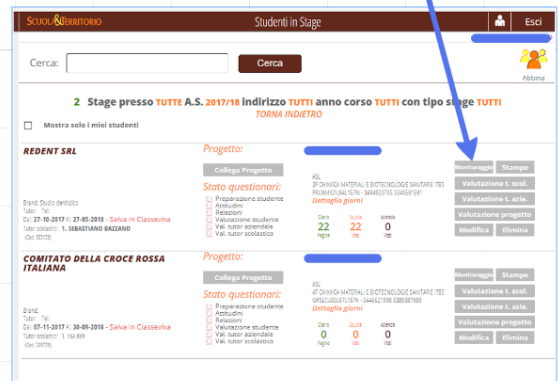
SCUOLA&TERRITORIO

Studenti in Stage

Esci

Cerca:

Cerca

Abbina

2 Stage presso TUTTE A.S. 2017/18 indirizzo TUTTI anno corso TUTTI con tipo stage TUTTI

TORNA INDIETRO

Mostra solo i miei studenti

REDENT SRL

Brand: Studio dentistico
Tutor: Tel:
Da: 27-10-2017 Al: 27-05-2018 - Salva in Classeviva
Tutor scolastico: 1. SEBASTIANO BAZZANO
(Cod. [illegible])

Progetto:

Collega Progetto

Stato questionari:

Preparazione studente
Attitudini
Relazioni
Valutazione studente
Val. tutor aziendale
Val. tutor scolastico

ASL
3F CHIMICA MATERIALI E BIOTECNOLOGIE SANITARIE ITEC
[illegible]

Dettaglio giorni

Diario 22 Pagine
Scuola 22 Voti
Azienda 0 Voti

Monitoraggio
Stampa
Valutazione t. scol.
Valutazione t. azie.
Valutazione progetto
Modifica
Elimina

COMITATO DELLA CROCE ROSSA ITALIANA

Brand:
Tutor: Tel:
Da: 07-11-2017 Al: 30-09-2018 - Salva in Classeviva
Tutor scolastico: 1. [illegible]
(Cod. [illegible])

Progetto:

Collega Progetto

Stato questionari:

Preparazione studente
Attitudini
Relazioni
Valutazione studente
Val. tutor aziendale
Val. tutor scolastico

ASL
4F CHIMICA MATERIALI E BIOTECNOLOGIE SANITARIE ITEC
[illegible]

Dettaglio giorni

Diario 0 Pagine
Scuola 0 Voti
Azienda 0 Voti

Monitoraggio
Stampa
Valutazione t. scol.
Valutazione t. azie.
Valutazione progetto
Modifica
Elimina